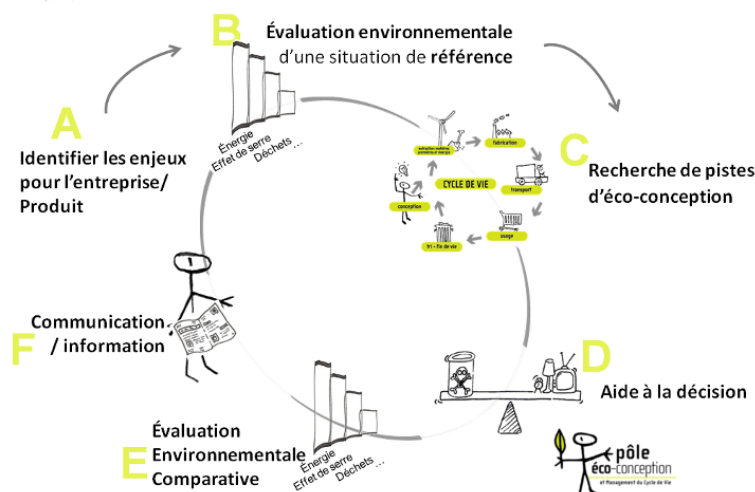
B Évaluation environnementale d'une situation de référence

A Identifier les enjeux pour l'entreprise/ Produit

Énergie
Effet de serre
Déchets …

extraction matières premières et énergie
fabrication
transport
usage
tri – fin de vie
conception
CYCLE DE VIE

C Recherche de pistes d'éco-conception

F Communication / information

D Aide à la décision

E Évaluation Environnementale Comparative

Énergie
Effet de serre
Déchets …

pôle éco-conception
et Management du Cycle de Vie